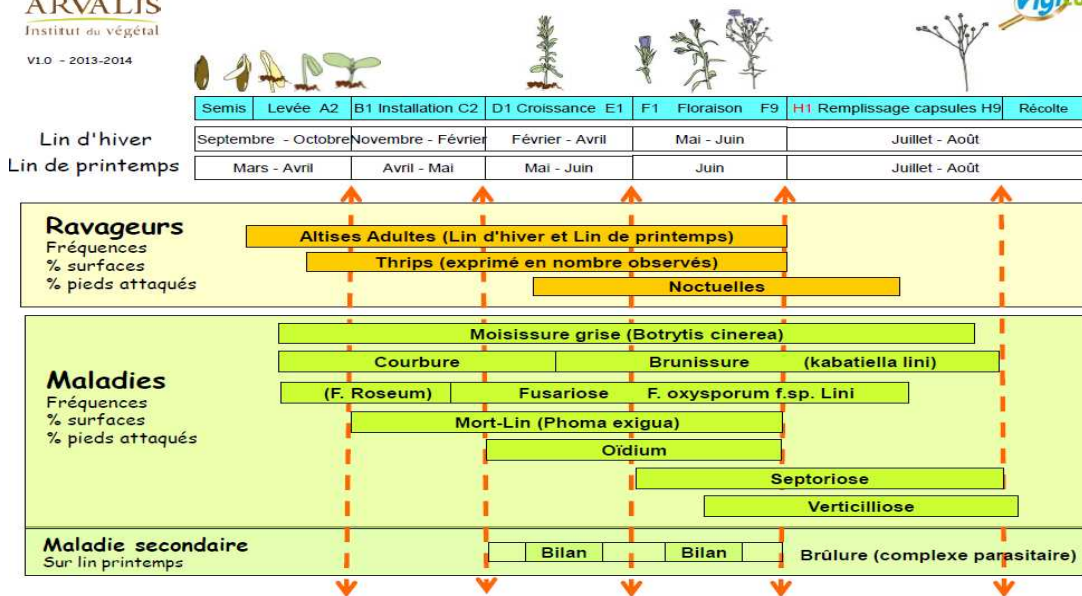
ARVALIS
Institut du végétal

V1.0 - 2013-2014

Vigi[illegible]

| Semis | Levée A2 | B1 Installation C2 | D1 Croissance E1 | F1 Floraison F9 | H1 Remplissage capsules H9 | Récolte |
|---|---|---|---|---|---|---|
| Lin d'hiver | Septembre - Octobre | Novembre - Février | Février - Avril | Mai - Juin | Juillet - Août | |
| Lin de printemps | Mars - Avril | Avril - Mai | Mai - Juin | Juin | Juillet - Août | |

Ravageurs
Fréquences
% surfaces
% pieds attaqués

Altises Adultes (Lin d'hiver et Lin de printemps)
Thrips (exprimé en nombre observés)
Noctuelles

Maladies
Fréquences
% surfaces
% pieds attaqués

Moisissure grise (Botrytis cinerea)
Courbure
Brunissure (kabatiella lini)
(F. Roseum)
Fusariose F. oxysporum f.sp. Lini
Mort-Lin (Phoma exigua)
Oïdium
Septoriose
Verticilliose

Maladie secondaire
Sur lin printemps

Bilan
Bilan
Brûlure (complexe parasitaire)